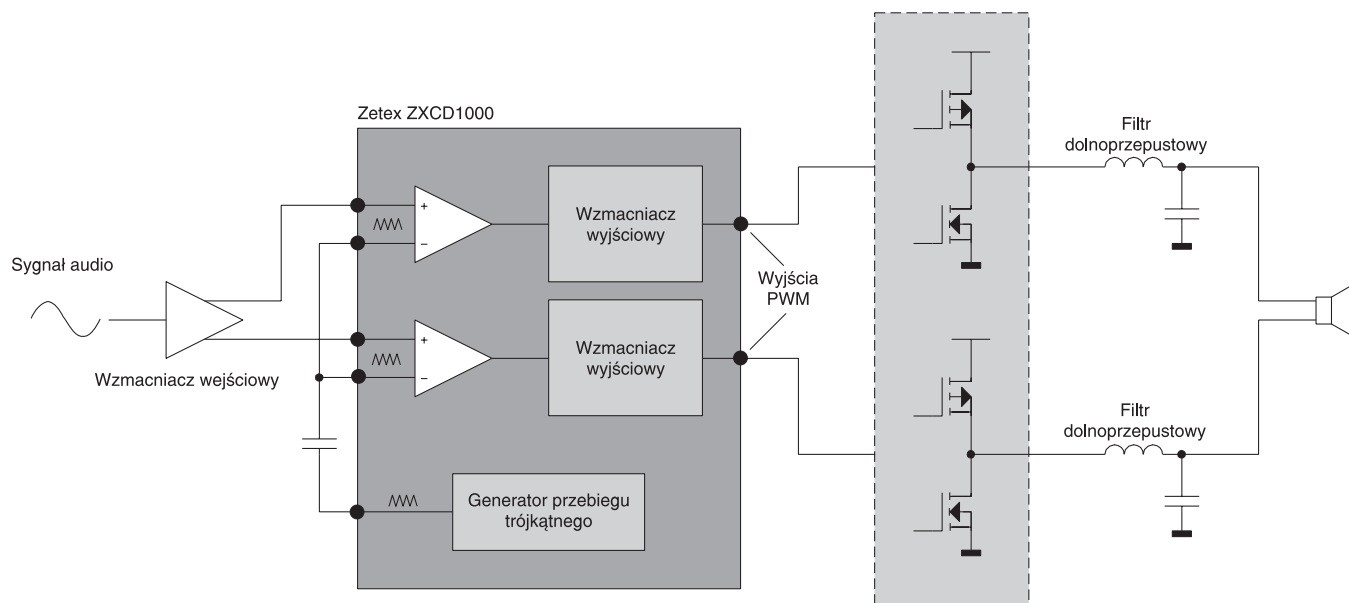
Zetex ZXCD1000

Sygnał audio

Wzmacniacz wejściowy

+

–

+

–

Wzmacniacz wyjściowy

Wzmacniacz wyjściowy

Wyjścia PWM

Generator przebiegu trójkątnego

Filtr dolnoprzepustowy

Filtr dolnoprzepustowy